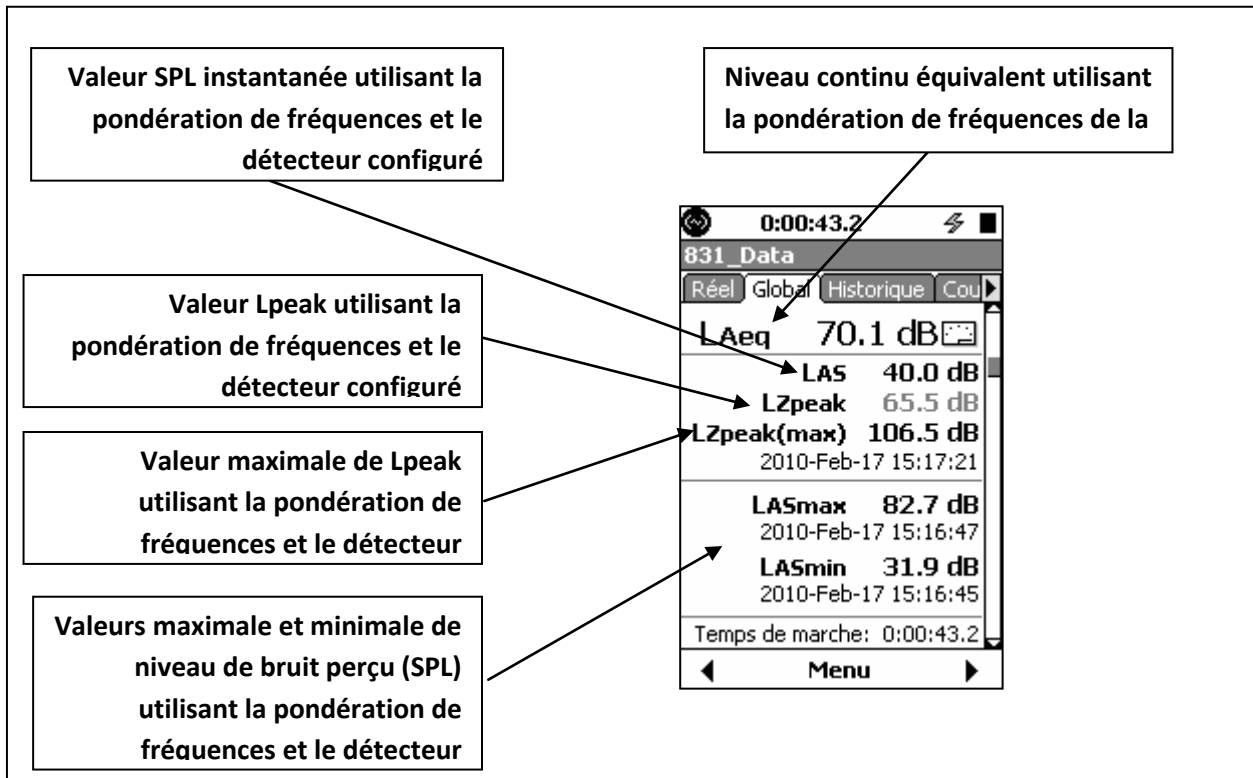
Valeur SPL instantanée utilisant la pondération de fréquences et le détecteur configuré

Niveau continu équivalent utilisant la pondération de fréquences de la

0:00:43.2

831_Data

Réel Global Historique Cou

LAeq 70.1 dB

Valeur Lpeak utilisant la pondération de fréquences et le détecteur configuré

LAS 40.0 dB

LZpeak 65.5 dB

LZpeak(max) 106.5 dB

2010-Feb-17 15:17:21

Valeur maximale de Lpeak utilisant la pondération de fréquences et le détecteur

LASmax 82.7 dB

2010-Feb-17 15:16:47

LASmin 31.9 dB

2010-Feb-17 15:16:45

Valeurs maximale et minimale de niveau de bruit perçu (SPL) utilisant la pondération de fréquences et le détecteur

Temps de marche: 0:00:43.2

Menu